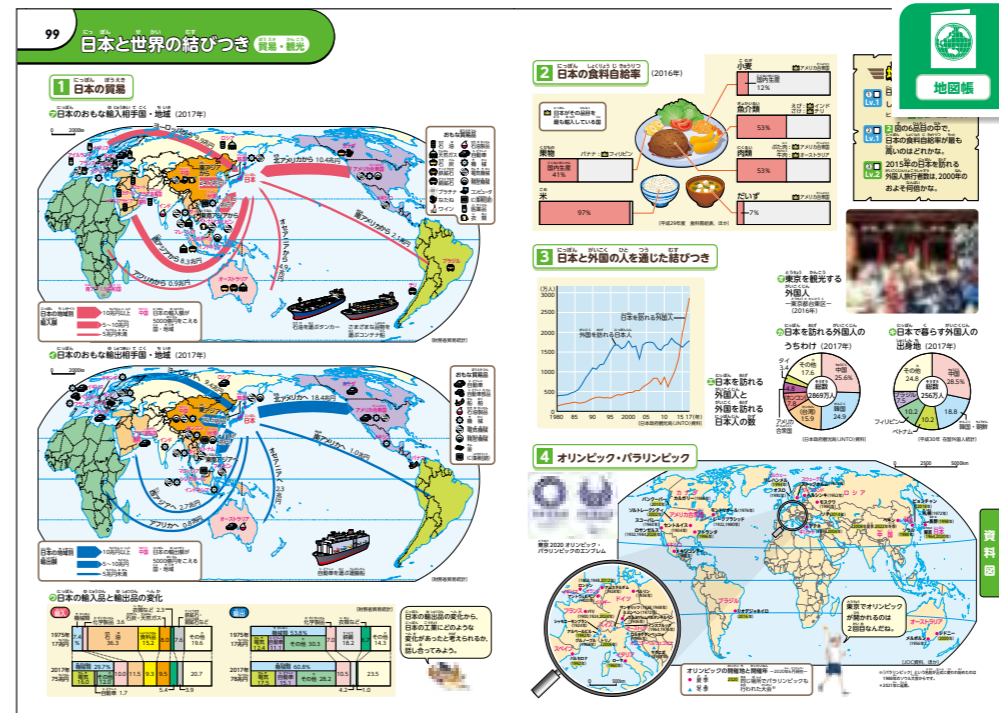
99

日本と世界の結びつき 貿易・観光

地図帳

1 日本の貿易

日本のおもな輸入相手国・地域（2017年）

北アメリカから 10.4兆円

南アメリカから 2.9兆円

オセアニアから 6.3兆円

アフリカから 0.9兆円

石油を運ぶタンカー

さまざまな貨物を運ぶコンテナ船

日本のおもな輸出相手国・地域（2017年）

北アメリカへ 18.4兆円

南アメリカへ 1.0兆円

アフリカへ 0.8兆円

自動車を運ぶ運搬船

日本の輸入品と輸出品の変化

輸入

1975年 17兆円

2017年 75兆円

輸出

1975年 17兆円

2017年 78兆円

日本の輸出品の変化から、日本の工業にどのような変化があったと考えられるか、話し合ってみよう。

2 日本の食料自給率（2016年）

小麦 国内生産 12%

魚介類 53%

肉類 53%

果物 国内生産 41%

米 97%

だいず 7%

3 日本と外国の人を通じた結びつき

日本を訪れる外国人

外国を訪れる日本人

日本を訪れる外国人と外国を訪れる日本人の数

東京を観光する外国人

日本を訪れる外国人のうちわけ（2017年）

中国 25.6%

韓国 24.0

台湾 15.9

2869万人

日本で暮らす外国人の出身地（2017年）

中国 28.5%

韓国・朝鮮 18.8

ベトナム 10.2

フィリピン 10.2

その他 24.8

256万人

4 オリンピック・パラリンピック

東京 2020 オリンピック・パラリンピックのエンブレム

東京でオリンピックが開かれるのは2回目なんだね。

資料図